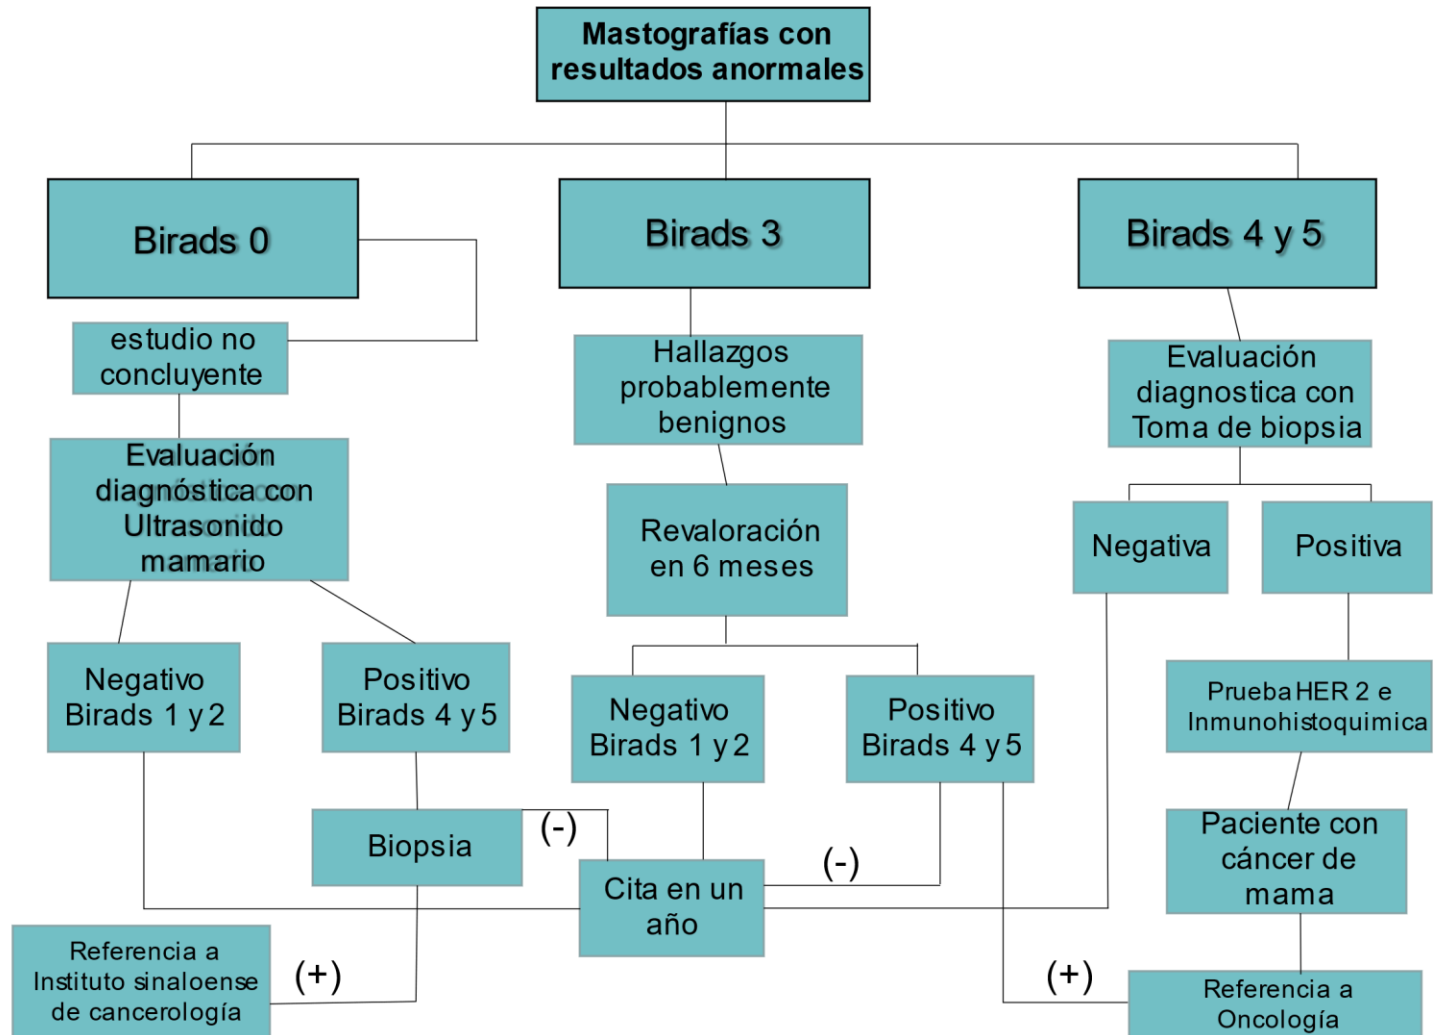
Mastografías con resultados anormales

Birads 0

Birads 3

Birads 4 y 5

estudio no concluyente

Evaluación diagnóstica con Ultrasonido mamario

Negativo Birads 1 y 2

Positivo Birads 4 y 5

Biopsia

(-)

Referencia a Instituto sinaloense de cancerología

(+)

Hallazgos probablemente benignos

Revaloración en 6 meses

Negativo Birads 1 y 2

Positivo Birads 4 y 5

Cita en un año

(-)

Evaluación diagnostica con Toma de biopsia

Negativa

Positiva

Prueba HER 2 e Inmunohistoquimica

Paciente con cáncer de mama

(+)

Referencia a Oncología